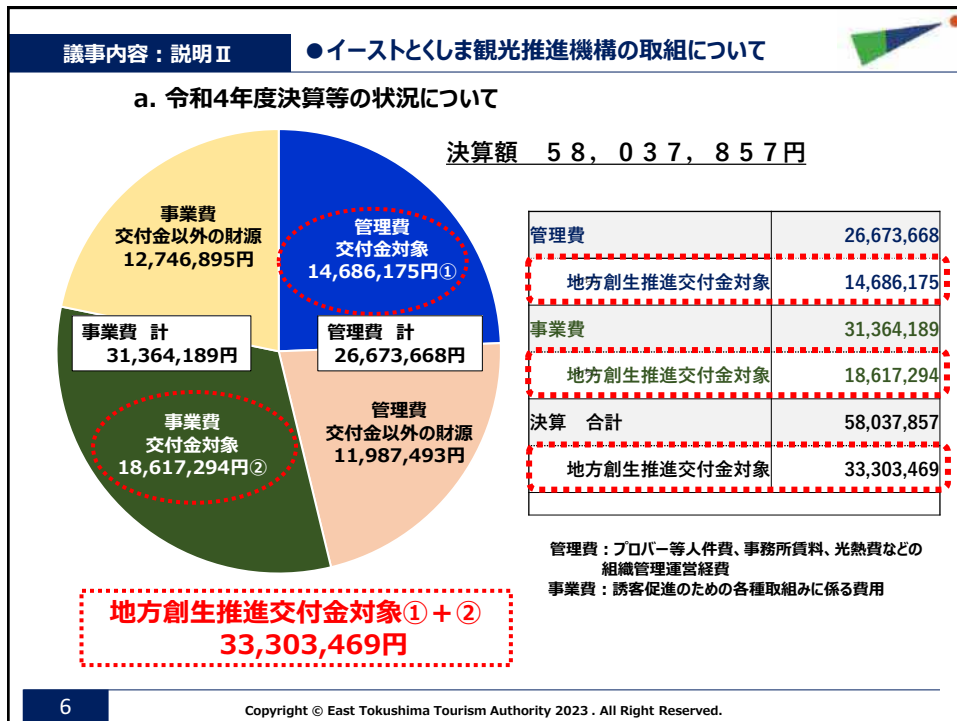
議事内容：説明Ⅱ

●イーストとくしま観光推進機構の取組について

a. 令和4年度決算等の状況について

決算額　５８，０３７，８５７円

事業費
交付金以外の財源
12,746,895円

管理費
交付金対象
14,686,175円①

事業費　計
31,364,189円

管理費　計
26,673,668円

事業費
交付金対象
18,617,294円②

管理費
交付金以外の財源
11,987,493円

| | |
|---|---|
| 管理費 | 26,673,668 |
| 地方創生推進交付金対象 | 14,686,175 |
| 事業費 | 31,364,189 |
| 地方創生推進交付金対象 | 18,617,294 |
| 決算　合計 | 58,037,857 |
| 地方創生推進交付金対象 | 33,303,469 |

管理費：プロパー等人件費、事務所賃料、光熱費などの組織管理運営経費
事業費：誘客促進のための各種取組みに係る費用

地方創生推進交付金対象①＋②
33,303,469円

6

Copyright © East Tokushima Tourism Authority 2023 . All Right Reserved.